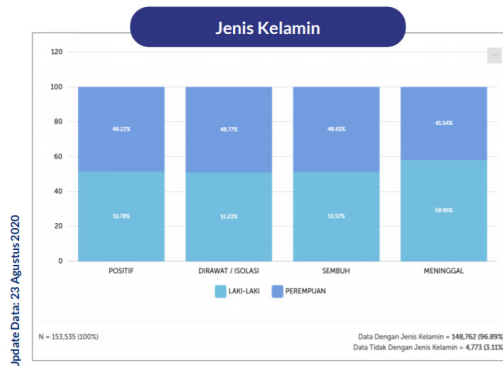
Jenis Kelamin

Jpdate Data: 23 Agustus 2020

120
100
80
60
40
20
0

48,22%
51,78%
48,77%
51,23%
48,43%
51,57%
41,54%
58,46%

POSITIF
DIRAWAT / ISOLASI
SEMBUH
MENINGGAL

LAKI-LAKI
PEREMPUAN

N = 153,535 (100%)

Data Dengan Jenis Kelamin = 148,762 (96.89%
Data Tidak Dengan Jenis Kelamin = 4,773 (3.11%